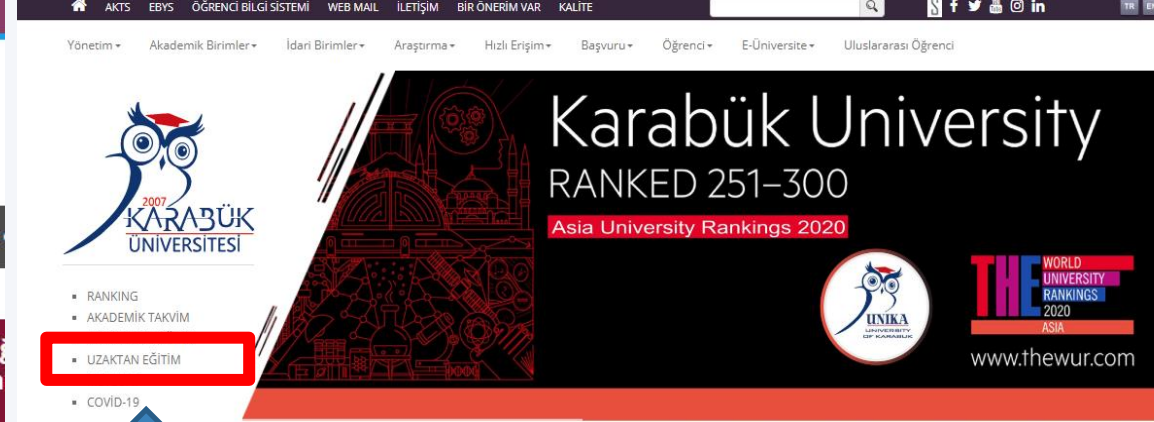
AKTS EBYS ÖĞRENCİ BİLGİ SİSTEMİ WEB MAIL İLETİŞİM BİR ÖNERİM VAR KALİTE

TR EN

Yönetim Akademik Birimler İdari Birimler Araştırma Hızlı Erişim Başvuru Öğrenci E-Üniversite Uluslararası Öğrenci

2007
KARABÜK
ÜNİVERSİTESİ

RANKING
AKADEMİK TAKVİM
UZAKTAN EĞİTİM
COVİD-19

Karabük University
RANKED 251–300
Asia University Rankings 2020

UNIKA
UNIVERSITY OF KARABÜK

THE
WORLD
UNIVERSITY
RANKINGS
2020
ASIA

www.thewur.com